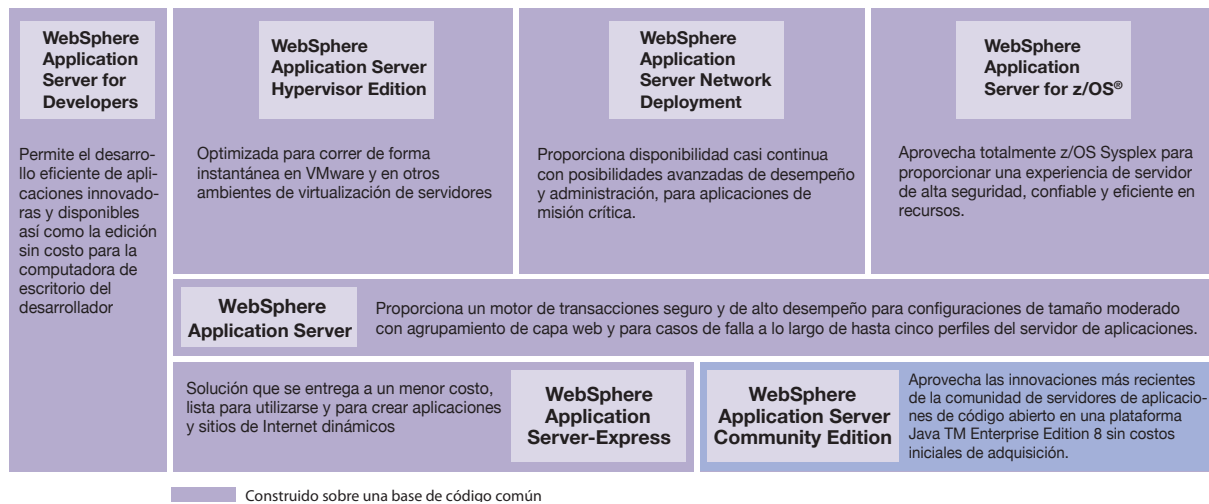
WebSphere Application Server for Developers

Permite el desarrollo eficiente de aplicaciones innovadoras y disponibles así como la edición sin costo para la computadora de escritorio del desarrollador

WebSphere Application Server Hypervisor Edition

Optimizada para correr de forma instantánea en VMware y en otros ambientes de virtualización de servidores

WebSphere Application Server Network Deployment

Proporciona disponibilidad casi continua con posibilidades avanzadas de desempeño y administración, para aplicaciones de misión crítica.

WebSphere Application Server for z/OS®

Aprovecha totalmente z/OS Sysplex para proporcionar una experiencia de servidor de alta seguridad, confiable y eficiente en recursos.

WebSphere Application Server

Proporciona un motor de transacciones seguro y de alto desempeño para configuraciones de tamaño moderado con agrupamiento de capa web y para casos de falla a lo largo de hasta cinco perfiles del servidor de aplicaciones.

Solución que se entrega a un menor costo, lista para utilizarse y para crear aplicaciones y sitios de Internet dinámicos

WebSphere Application Server-Express

WebSphere Application Server Community Edition

Aprovecha las innovaciones más recientes de la comunidad de servidores de aplicaciones de código abierto en una plataforma Java TM Enterprise Edition 8 sin costos iniciales de adquisición.

Construido sobre una base de código común